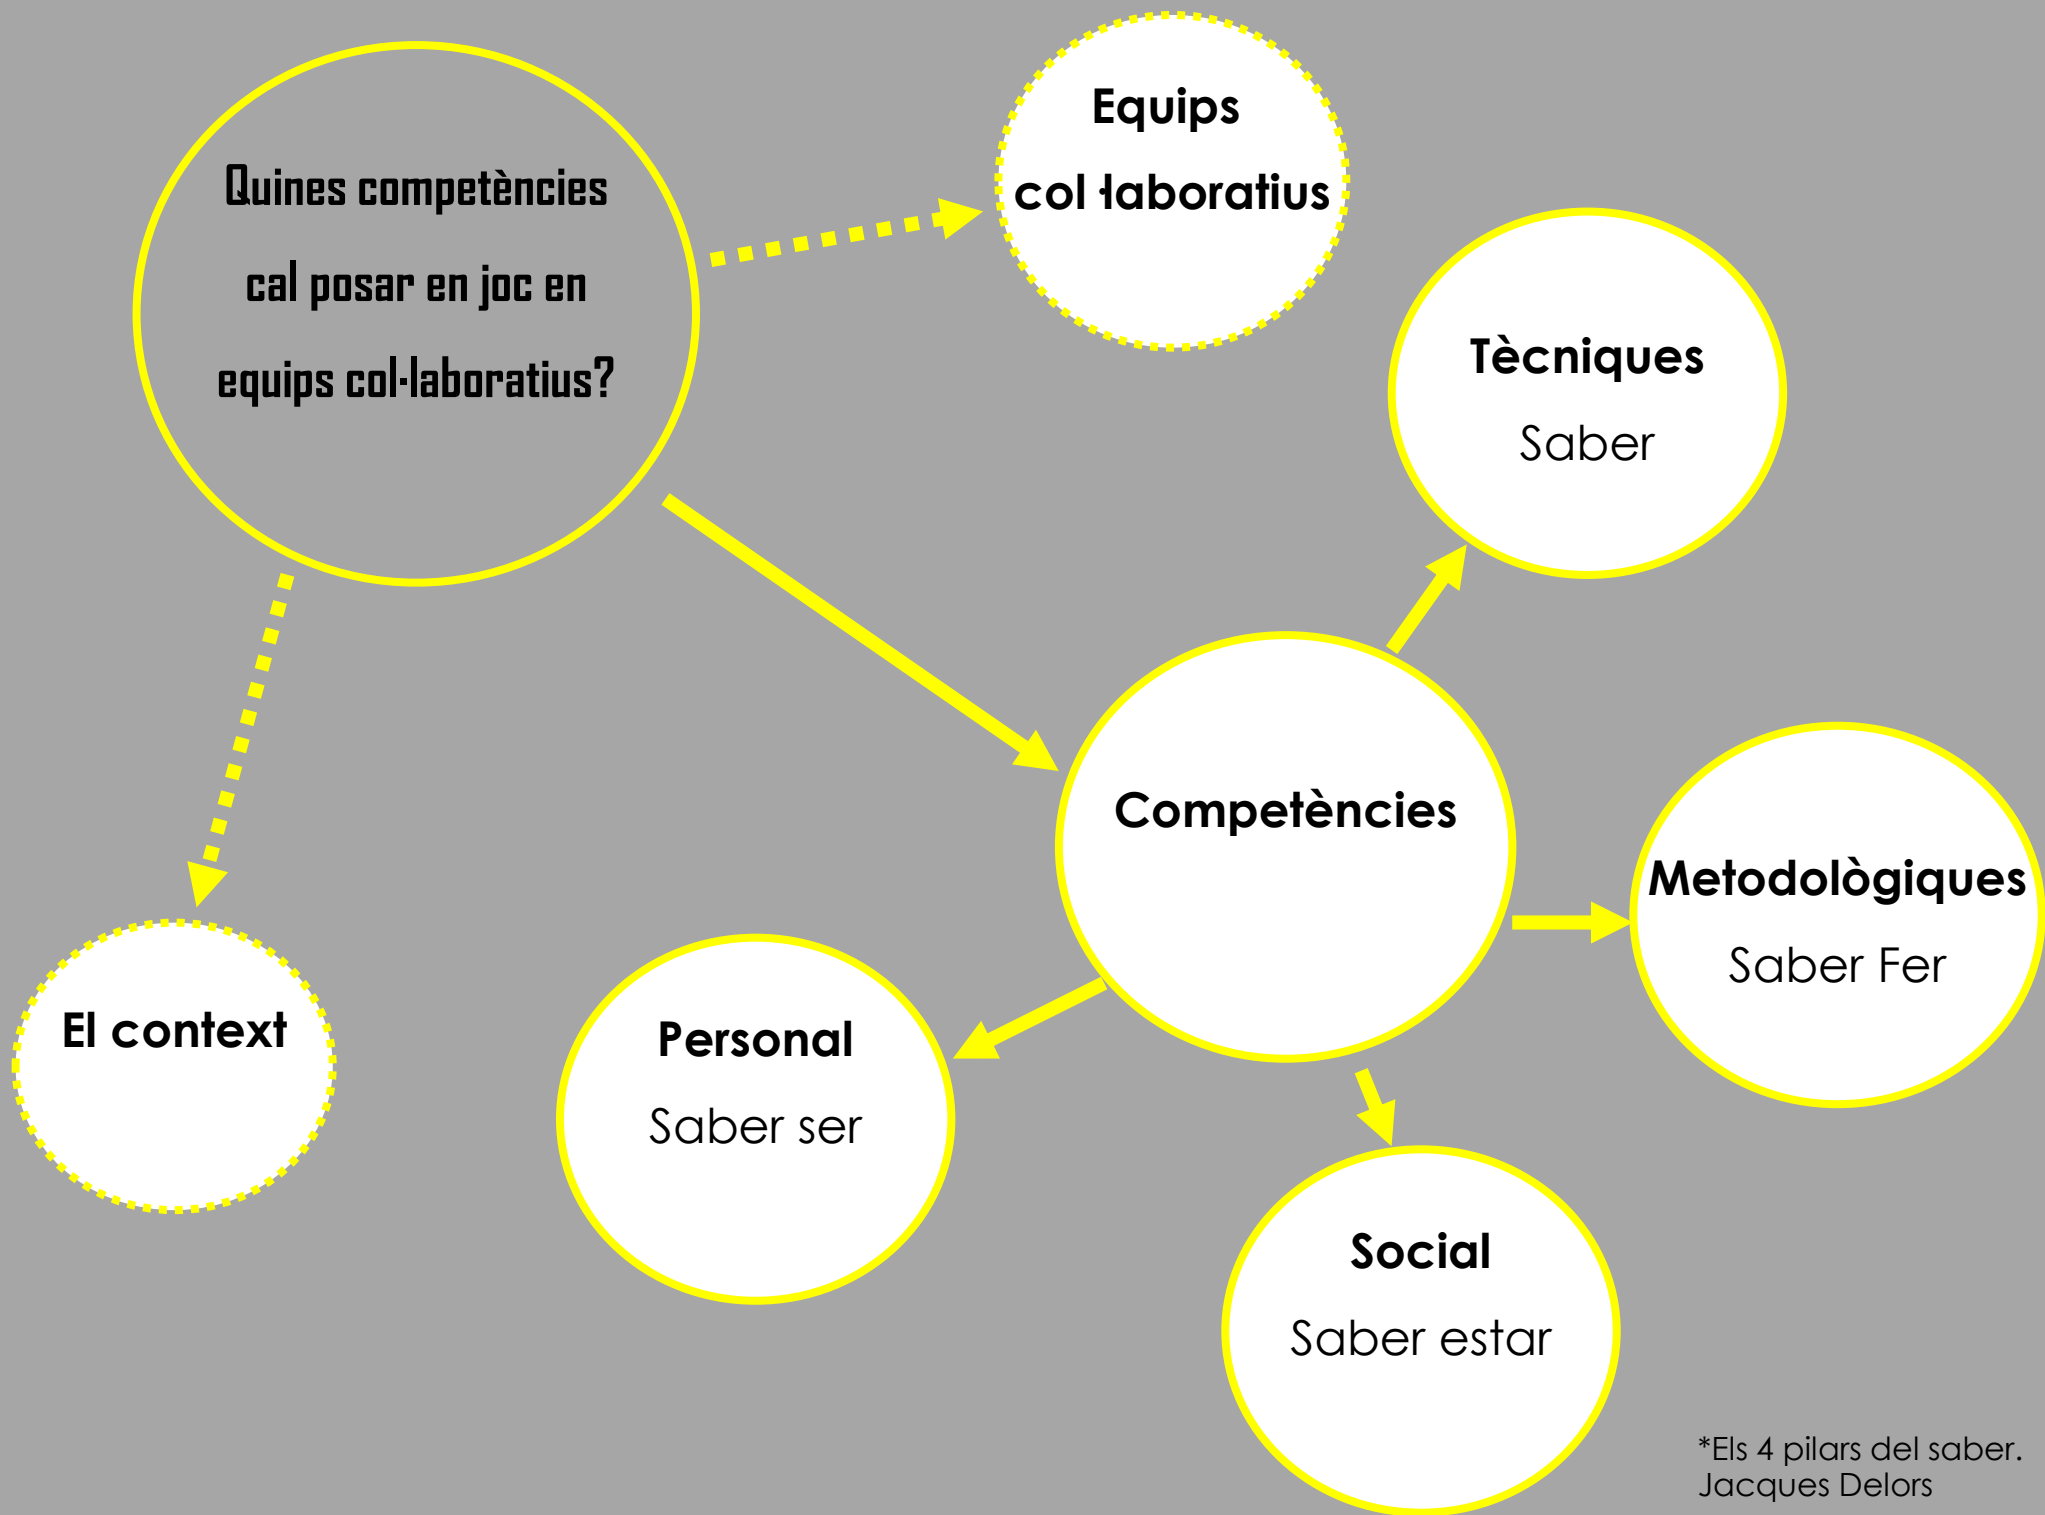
Quines competències cal posar en joc en equips col·laboratius?

Equips col·laboratius

Tècniques
Saber

Competències

Metodològiques
Saber Fer

El context

Personal
Saber ser

Social
Saber estar

*Els 4 pilars del saber. Jacques Delors